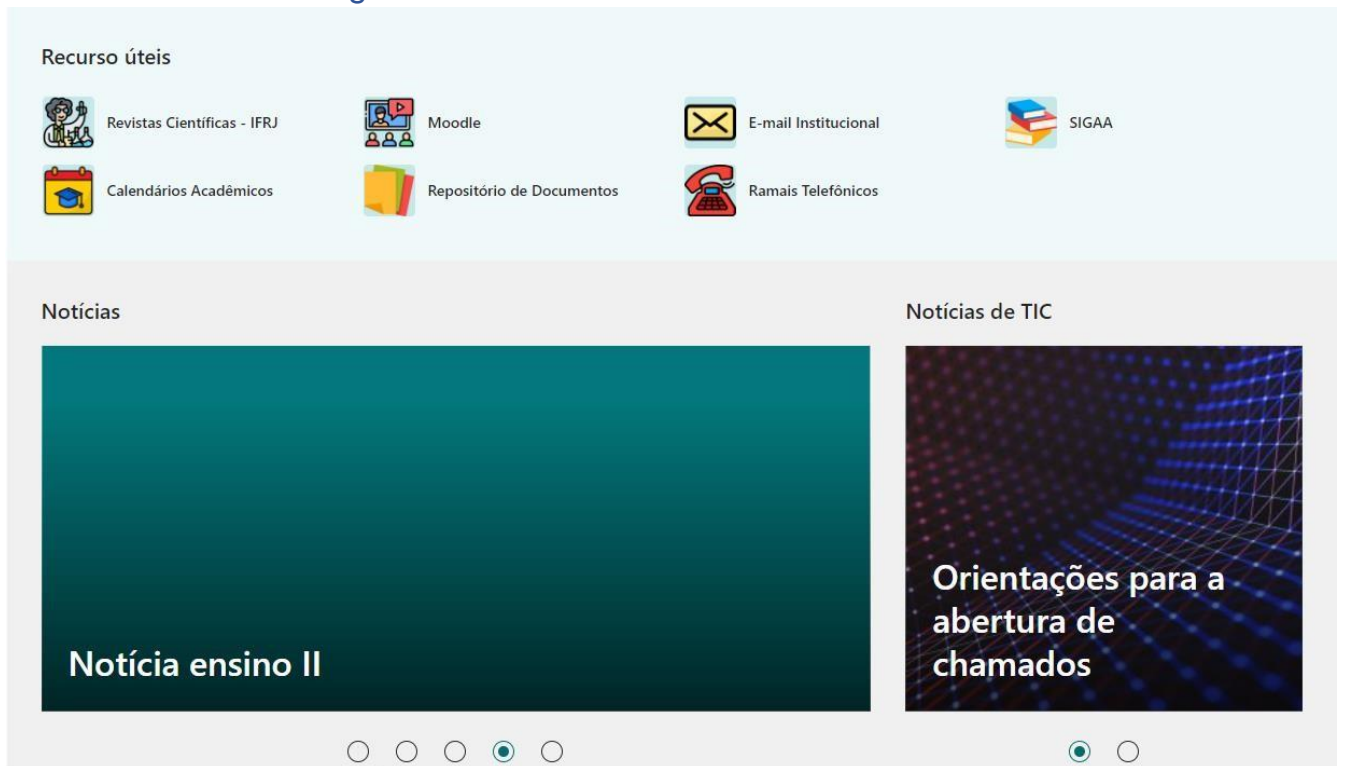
Recurso úteis

Revistas Científicas - IFRJ

Moodle

E-mail Institucional

SIGAA

Calendários Acadêmicos

Repositório de Documentos

Ramais Telefônicos

Notícias

Notícia ensino II

Notícias de TIC

Orientações para a abertura de chamados